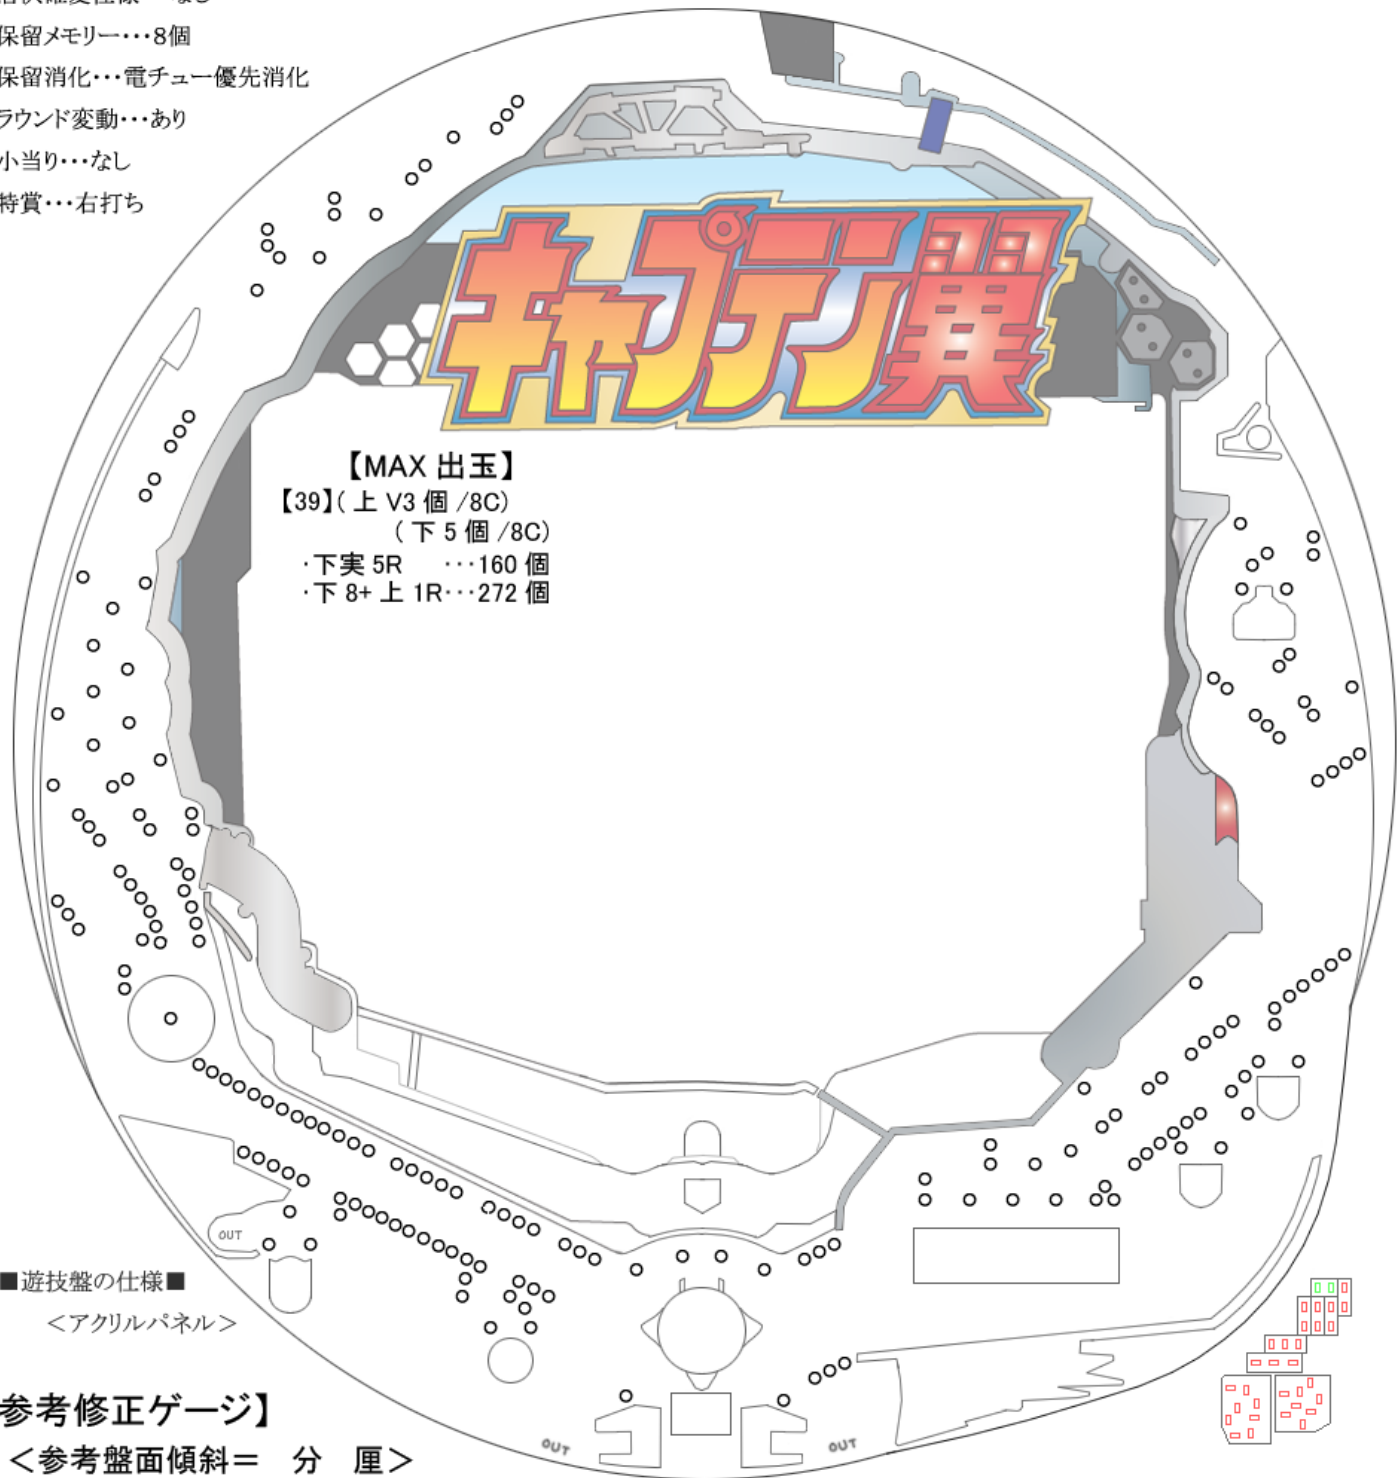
保留メモリー･･･8個
保留消化･･･電チュー優先消化
ラウンド変動･･･あり
小当り･･･なし
特賞･･･右打ち

キャプテン翼

【MAX 出玉】
【39】( 上 V3 個 /8C)
( 下 5 個 /8C)
･下実 5R ･･･160 個
･下 8+ 上 1R･･･272 個

OUT

■遊技盤の仕様■
＜アクリルパネル＞

参考修正ゲージ】
＜参考盤面傾斜＝ 分 厘＞

OUT
OUT